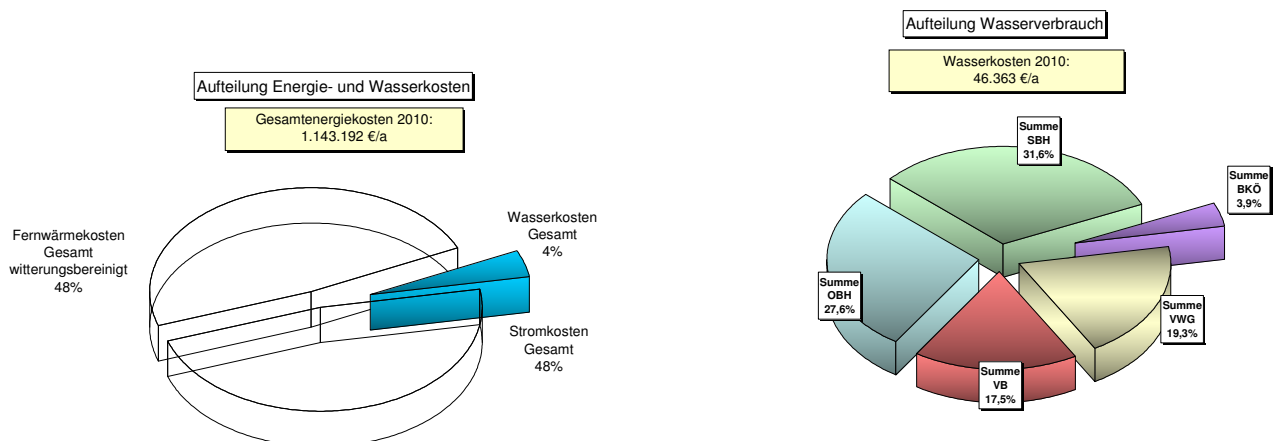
Aufteilung Energie- und Wasserkosten

Gesamtenergiekosten 2010:
1.143.192 €/a

Fernwärmekosten Gesamt witterungsbereinigt 48%

Wasserkosten Gesamt 4%

Stromkosten Gesamt 48%

Aufteilung Wasserverbrauch

Wasserkosten 2010:
46.363 €/a

Summe SBH 31,6%

Summe BKÖ 3,9%

Summe OBH 27,6%

Summe VWG 19,3%

Summe VB 17,5%